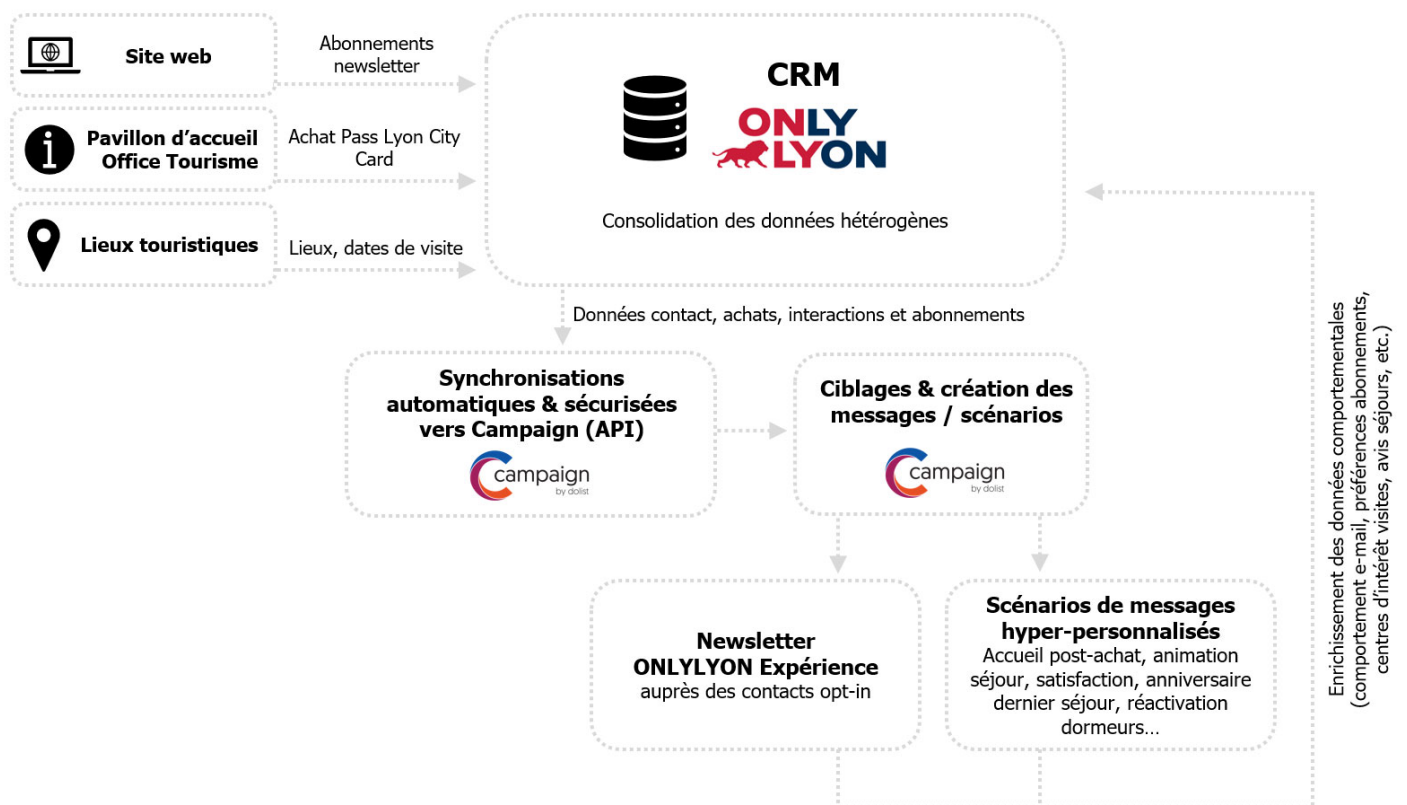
Site web

Abonnements newsletter

Pavillon d'accueil Office Tourisme

Achat Pass Lyon City Card

Lieux touristiques

Lieux, dates de visite

CRM

ONLY LYON

Consolidation des données hétérogènes

Données contact, achats, interactions et abonnements

Synchronisations automatiques & sécurisées vers Campaign (API)

campaign by dolist

Ciblages & création des messages / scénarios

campaign by dolist

Newsletter ONLYLYON Expérience
auprès des contacts opt-in

Scénarios de messages hyper-personnalisés
Accueil post-achat, animation séjour, satisfaction, anniversaire dernier séjour, réactivation dormeurs…

Enrichissement des données comportementales (comportement e-mail, préférences abonnements, centres d'intérêt visites, avis séjours, etc.)